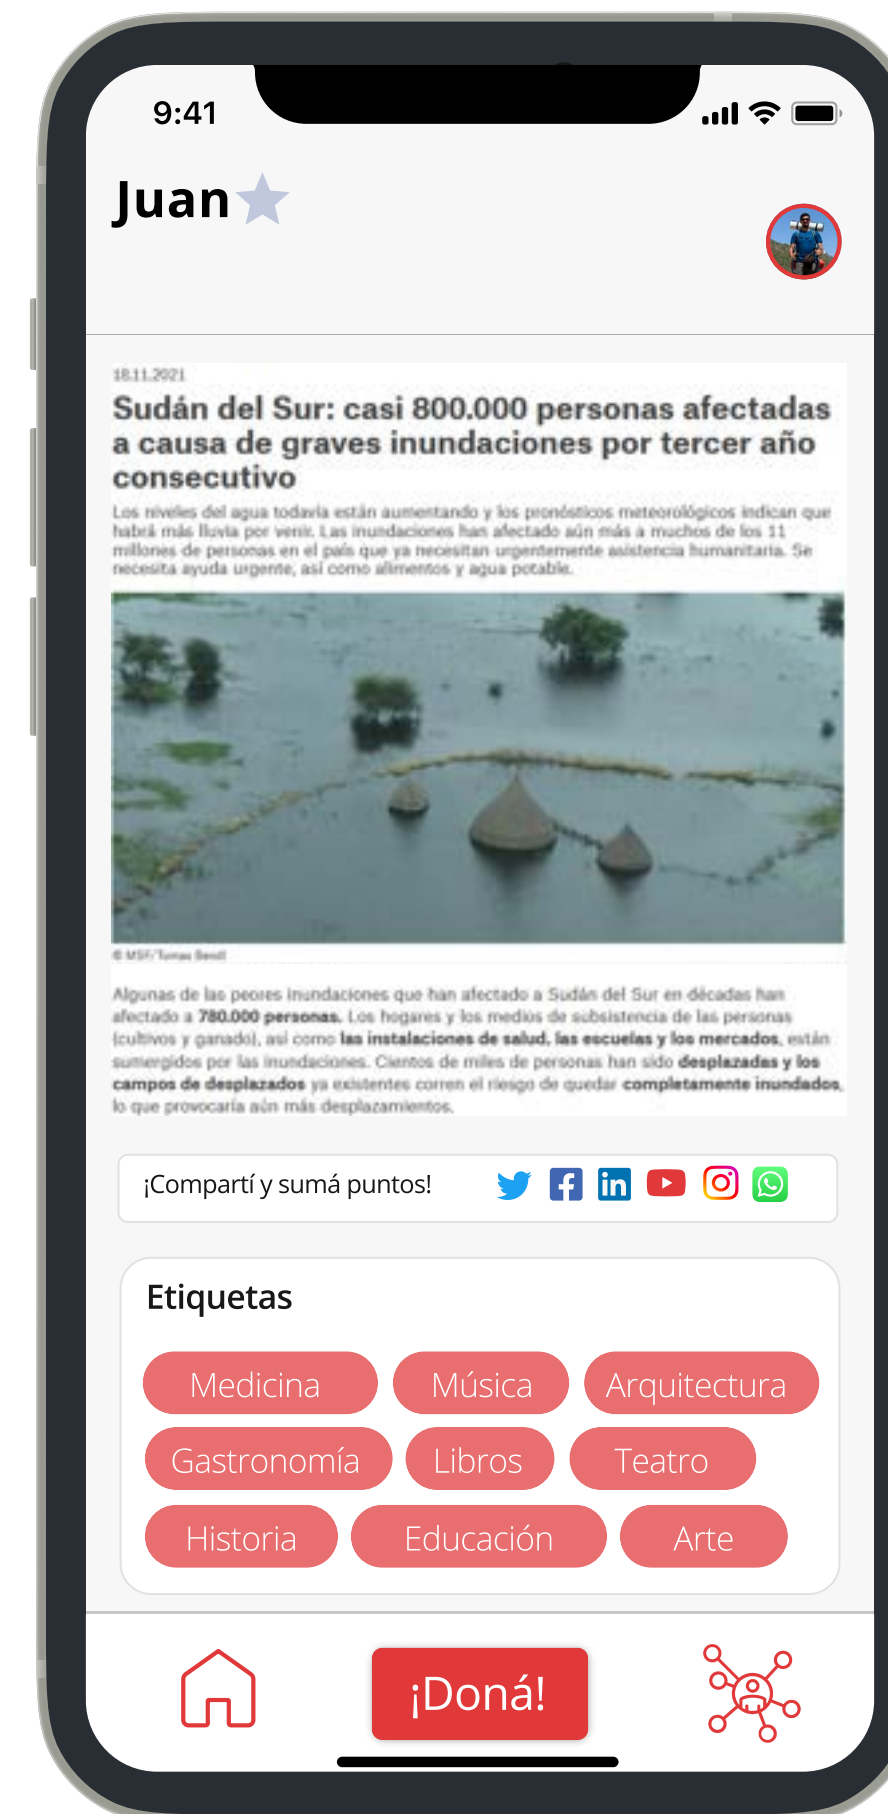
9:41

Juan

18.11.2021

Sudán del Sur: casi 800.000 personas afectadas a causa de graves inundaciones por tercer año consecutivo

Los niveles del agua todavía están aumentando y los pronósticos meteorológicos indican que habrá más lluvia por venir. Las inundaciones han afectado aún más a muchos de los 11 millones de personas en el país que ya necesitan urgentemente asistencia humanitaria. Se necesita ayuda urgente, así como alimentos y agua potable.

© MSF/Tomas Bendl

Algunas de las peores inundaciones que han afectado a Sudán del Sur en décadas han afectado a 780.000 personas. Los hogares y los medios de subsistencia de las personas (cultivos y ganado), así como las instalaciones de salud, las escuelas y los mercados, están sumergidos por las inundaciones. Cientos de miles de personas han sido desplazadas y los campos de desplazados ya existentes corren el riesgo de quedar completamente inundados, lo que provocaría aún más desplazamientos.

¡Compartí y sumá puntos!

Etiquetas

Medicina
Música
Arquitectura
Gastronomía
Libros
Teatro
Historia
Educación
Arte

¡Doná!